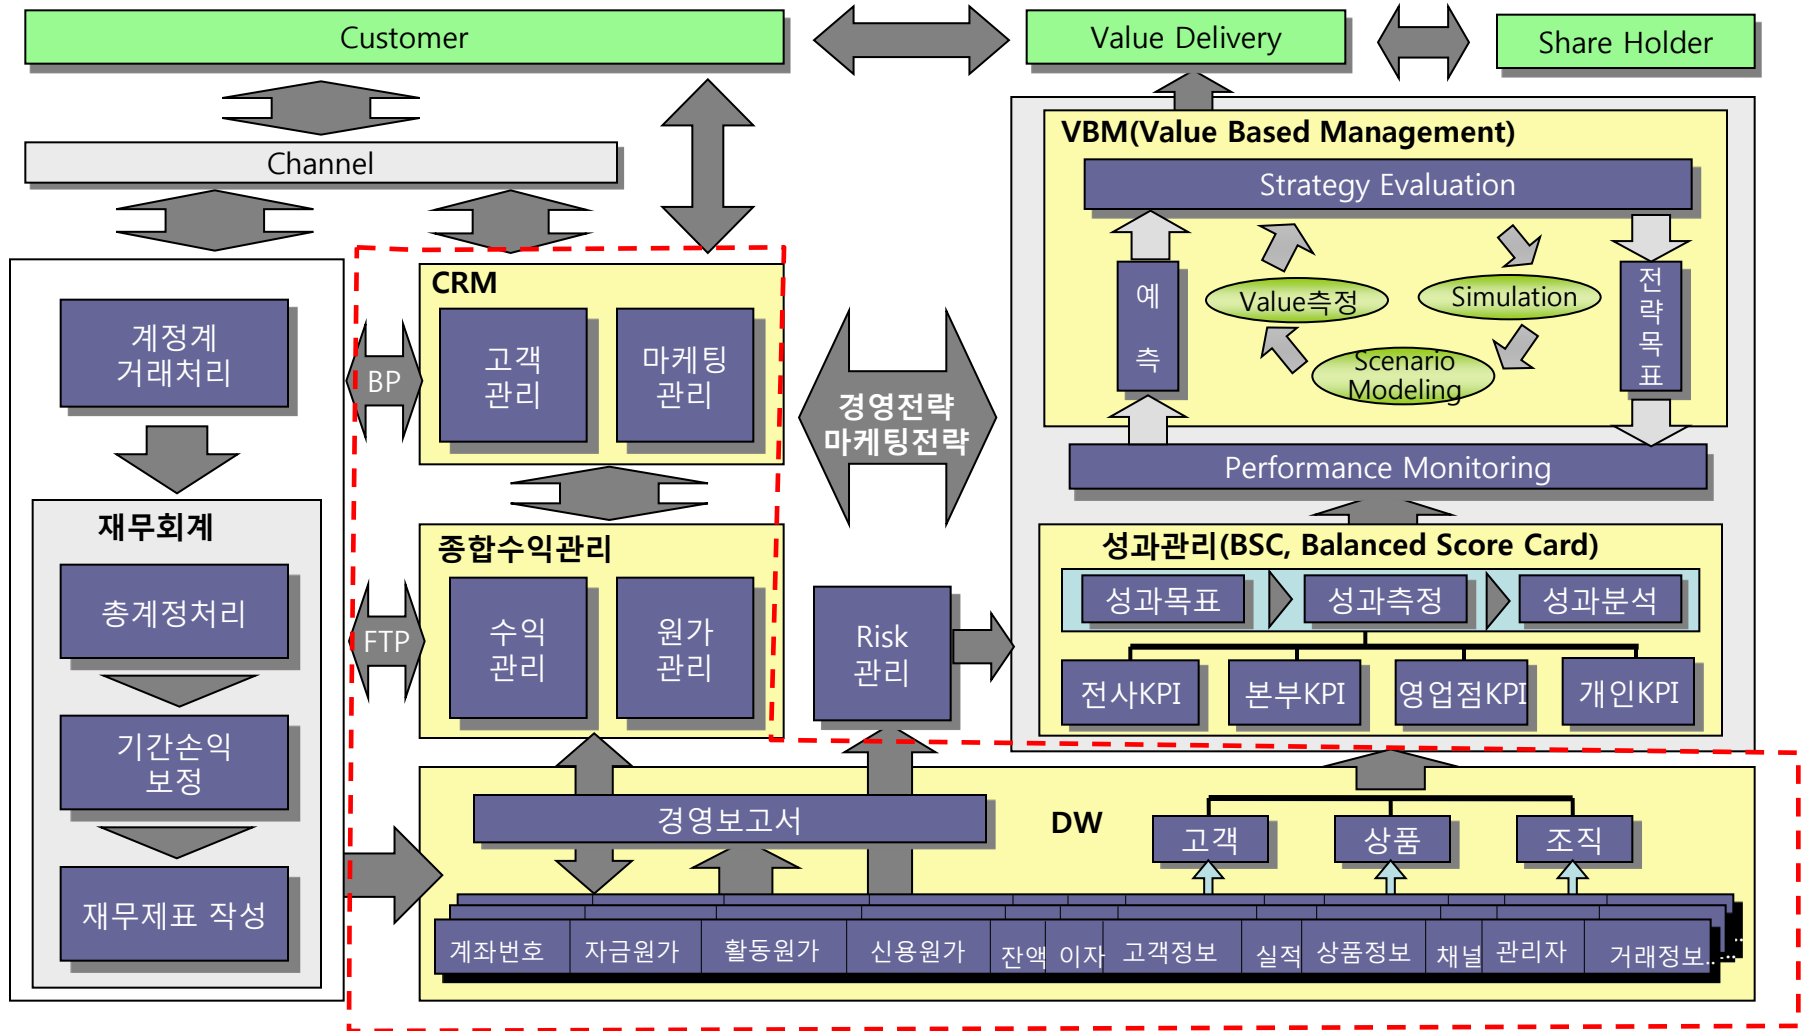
Customer

Value Delivery

Share Holder

Channel

VBM(Value Based Management)

Strategy Evaluation

예
측

Value측정

Simulation

Scenario Modeling

전
략
목
표

Performance Monitoring

계정계 거래처리

재무회계

총계정처리

기간손익 보정

재무제표 작성

BP

CRM

고객 관리

마케팅 관리

경영전략 마케팅전략

FTP

종합수익관리

수익 관리

원가 관리

Risk 관리

성과관리(BSC, Balanced Score Card)

성과목표

성과측정

성과분석

전사KPI

본부KPI

영업점KPI

개인KPI

경영보고서

DW

고객

상품

조직

계좌번호

자금원가

활동원가

신용원가

잔액

이자

고객정보

실적

상품정보

채널

관리자

거래정보...